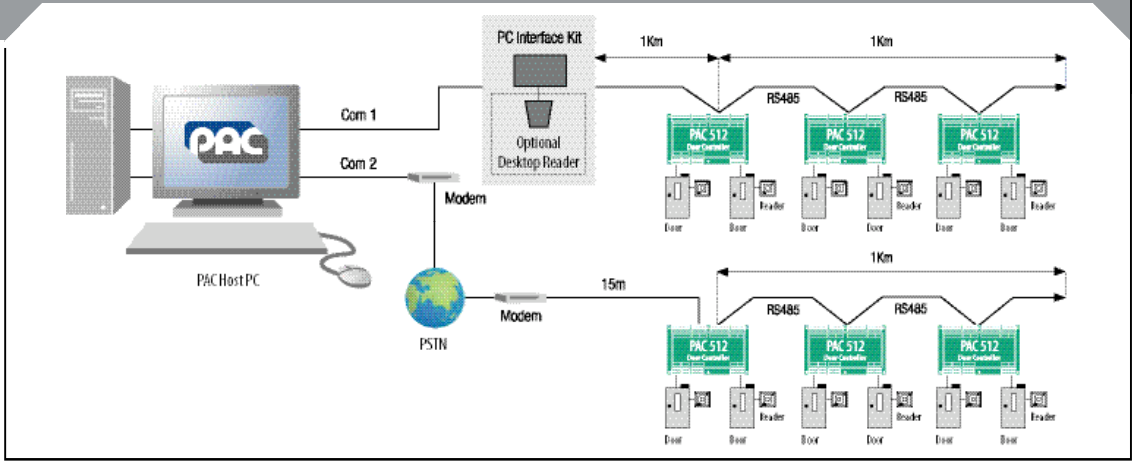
PC Interface Kit
1Km
1Km
Com 1
RS485
RS485
PAC
Optional Desktop Reader
PAC 512
Door Controller
PAC 512
Door Controller
PAC 512
Door Controller
Com 2
Modem
Reader
Reader
Reader
Door
Door
Door
Door
Door
Door
PAC Host PC
1Km
15m
Modem
RS485
RS485
PSTN
PAC 512
Door Controller
PAC 512
Door Controller
PAC 512
Door Controller
Reader
Reader
Reader
Door
Door
Door
Door
Door
Door